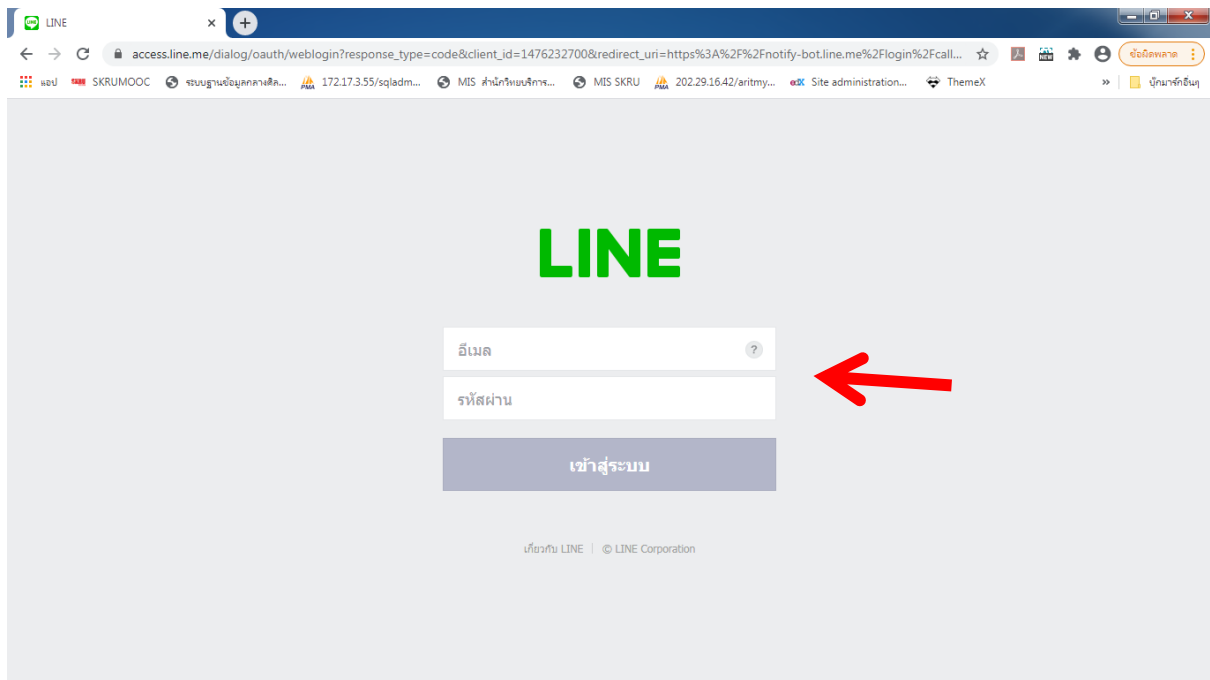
LINE ×

access.line.me/dialog/oauth/weblogin?response_type=code&client_id=1476232700&redirect_uri=https%3A%2F%2Fnotify-bot.line.me%2Flogin%2Fcall...

ข้อผิดพลาด

แอป SKRUMOOC ระบบฐานข้อมูลกลางศิล... 172.17.3.55/sqladm... MIS สำนักวิทยบริการ... MIS SKRU 202.29.16.42/aritmy... Site administration... ThemeX » บุ๊กมาร์กอื่นๆ

LINE

อีเมล ?

รหัสผ่าน

เข้าสู่ระบบ

เกี่ยวกับ LINE | © LINE Corporation